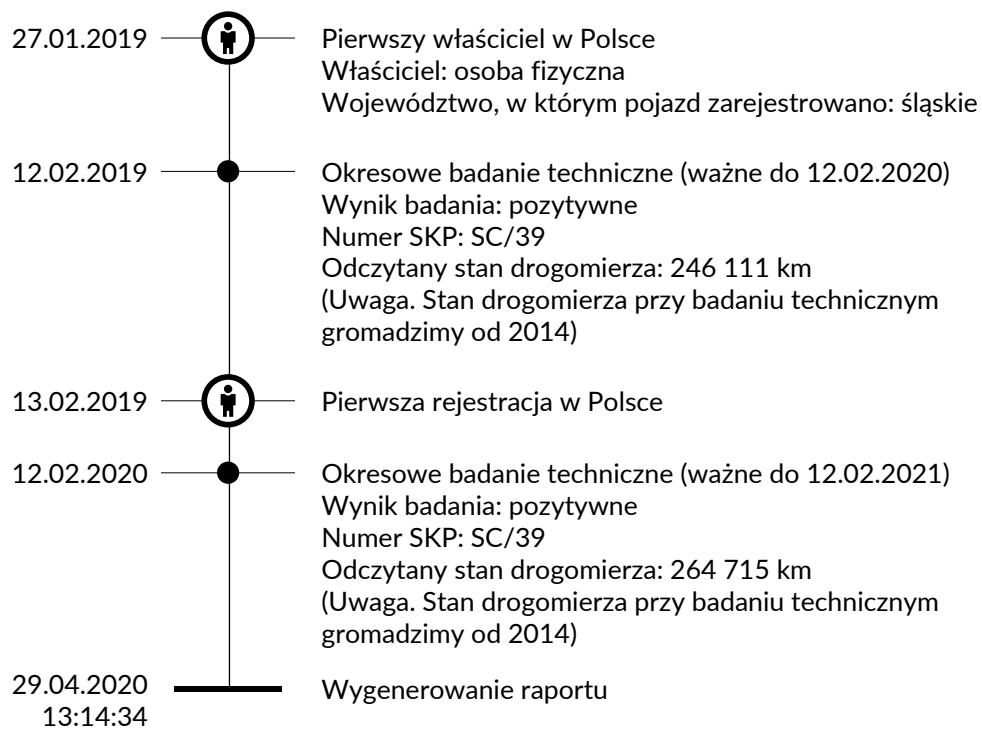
27.01.2019

Pierwszy właściciel w Polsce
Właściciel: osoba fizyczna
Województwo, w którym pojazd zarejestrowano: śląskie

12.02.2019

Okresowe badanie techniczne (ważne do 12.02.2020)
Wynik badania: pozytywne
Numer SKP: SC/39
Odczytany stan drogomierza: 246 111 km
(Uwaga. Stan drogomierza przy badaniu technicznym gromadzimy od 2014)

13.02.2019

Pierwsza rejestracja w Polsce

12.02.2020

Okresowe badanie techniczne (ważne do 12.02.2021)
Wynik badania: pozytywne
Numer SKP: SC/39
Odczytany stan drogomierza: 264 715 km
(Uwaga. Stan drogomierza przy badaniu technicznym gromadzimy od 2014)

29.04.2020
13:14:34

Wygenerowanie raportu